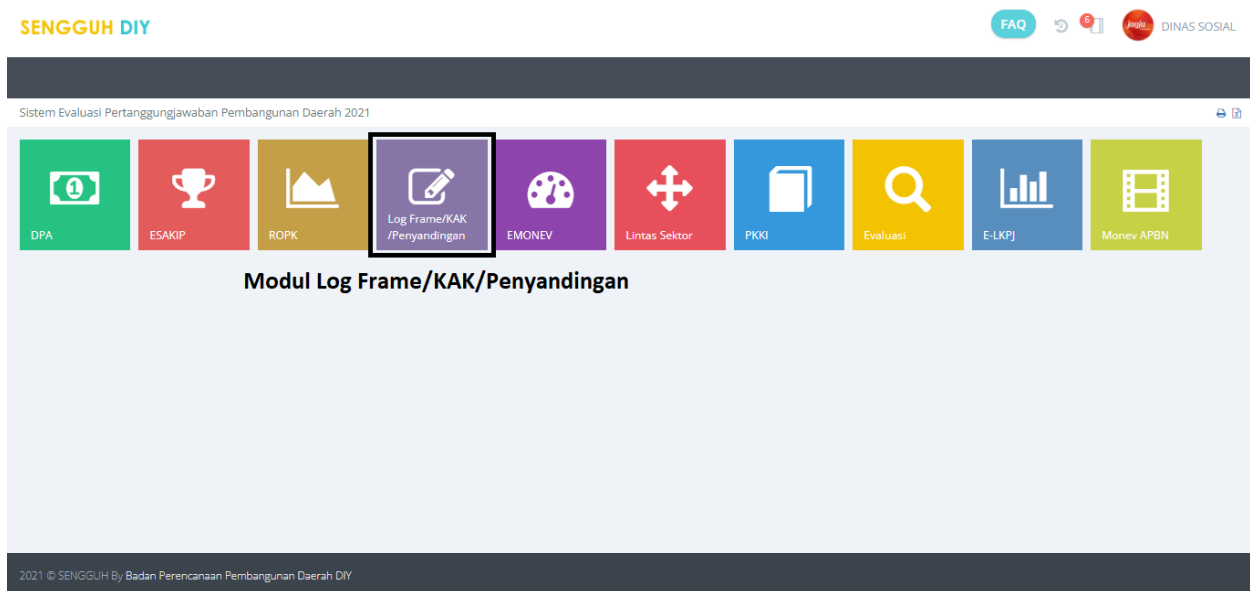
SENGGUH DIY

FAQ 6 jogja DINAS SOSIAL

Sistem Evaluasi Pertanggungjawaban Pembangunan Daerah 2021

DPA

ESAKIP

ROPK

Log Frame/KAK /Penyandingan

EMONEV

Lintas Sektor

PKKI

Evaluasi

E-LKPJ

Monev APBN

Modul Log Frame/KAK/Penyandingan

2021 © SENGGUH By Badan Perencanaan Pembangunan Daerah DIY